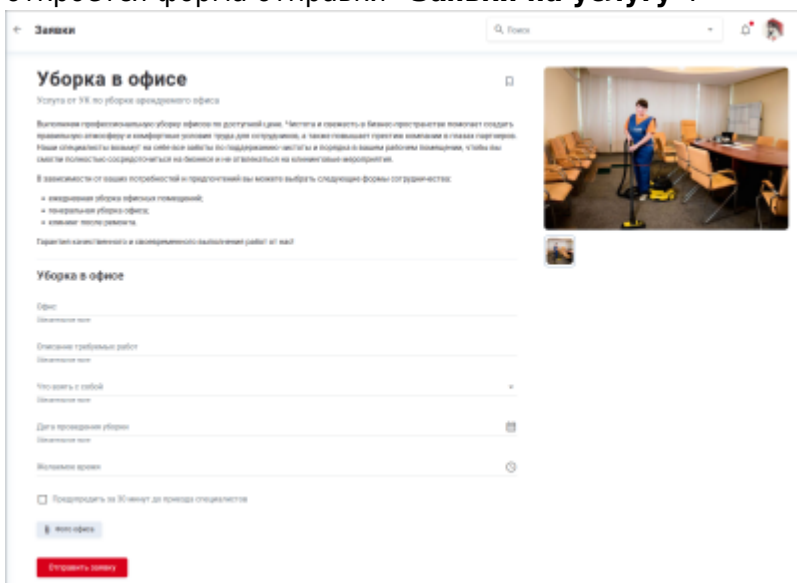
откроется форма отправки "Заявки на услугу".

Заявки

Поиск

Уборка в офисе

Услуга от УК по уборке арендуемого офиса

Выполняем профессиональную уборку офисов по доступной цене. Чистота и свежесть в бизнес-пространстве помогают создать правильную атмосферу и комфортные условия труда для сотрудников, а также повышает престиж компании в глазах партнеров. Наши специалисты возьмут на себя все заботы по поддержанию чистоты и порядка в ваших рабочих помещениях, чтобы вы смогли полностью сосредоточиться на бизнесе и не отвлекаться на клининговые мероприятия.

В зависимости от ваших потребностей и предпочтений вы можете выбрать следующие формы сотрудничества:

• ежедневная уборка офисных помещений;
• генеральная уборка офиса;
• клининг после ремонта.

Гарантия качественного и своевременного выполнения работ от нас!

Уборка в офисе

Офис
Обязательное поле

Описание требуемых работ
Обязательное поле

Что взять с собой
Обязательное поле

Дата проведения уборки
Обязательное поле

Желаемое время

Предупредить за 30 минут до прихода специалистов

Фото офиса

Отправить заявку